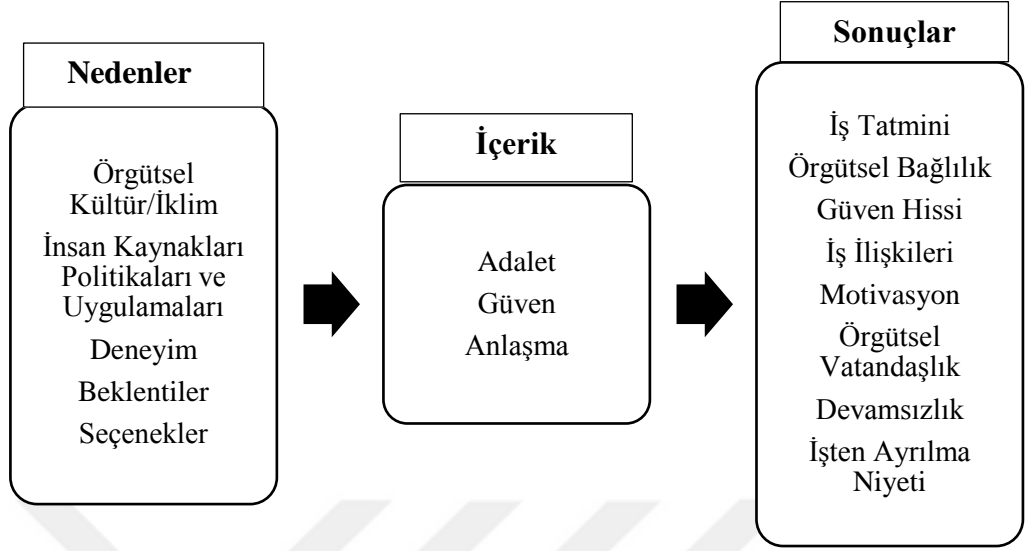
Nedenler

Örgütsel Kültür/İklim

İnsan Kaynakları Politikaları ve Uygulamaları

Deneyim

Beklentiler

Seçenekler

İçerik

Adalet

Güven

Anlaşma

Sonuçlar

İş Tatmini

Örgütsel Bağlılık

Güven Hissi

İş İlişkileri

Motivasyon

Örgütsel Vatandaşlık

Devamsızlık

İşten Ayrılma Niyeti